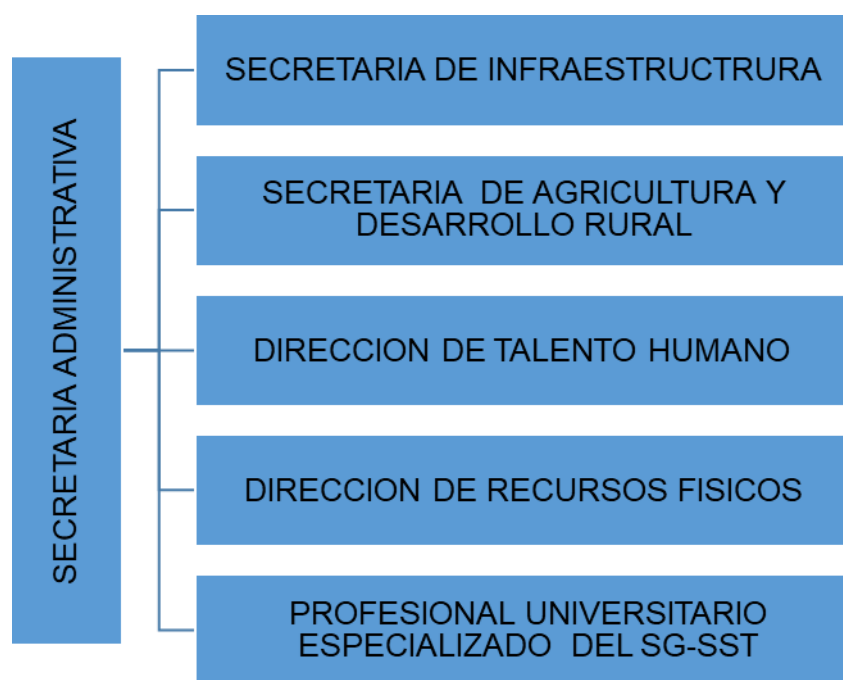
SECRETARIA ADMINISTRATIVA

SECRETARIA DE INFRAESTRUCTRURA

SECRETARIA DE AGRICULTURA Y DESARROLLO RURAL

DIRECCION DE TALENTO HUMANO

DIRECCION DE RECURSOS FISICOS

PROFESIONAL UNIVERSITARIO ESPECIALIZADO DEL SG-SST